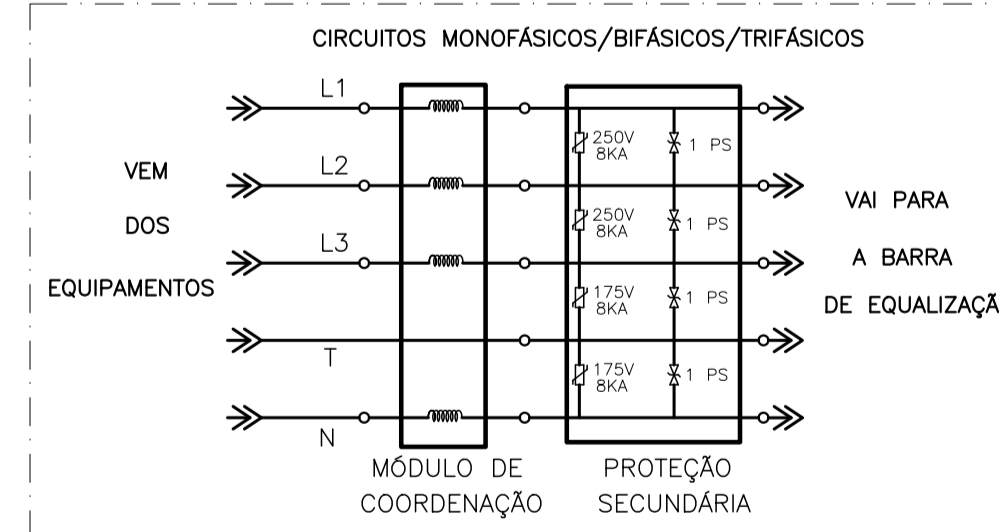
CIRCUITOS MONOFÁSICOS/BIFÁSICOS/TRIFÁSICOS

L1

L2

L3

T

N

VEM

DOS

EQUIPAMENTOS

250V
8KA

1 PS

250V
8KA

1 PS

175V
8KA

1 PS

175V
8KA

1 PS

VAI PARA

A BARRA

DE EQUALIZAÇÃ

MÓDULO DE
COORDENAÇÃO

PROTEÇÃO
SECUNDÁRIA